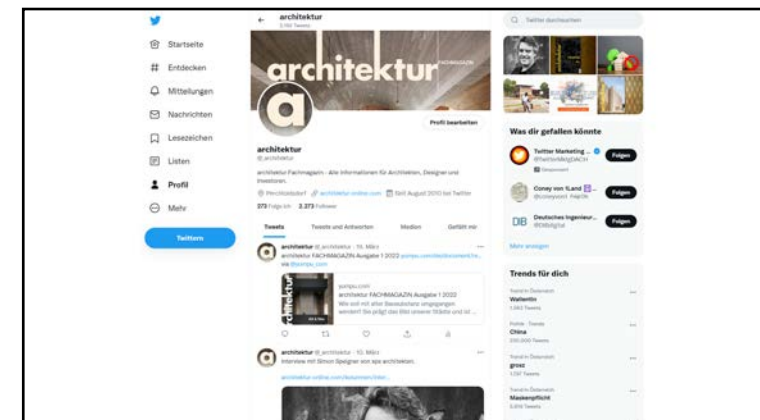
Startseite
Entdecken
Mitteilungen
Nachrichten
Lesezeichen
Listen
Profil
Mehr
Twittern

architektur
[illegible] Tweets

architektur
FACHMAGAZIN

a

Profil bearbeiten

architektur
@_architektur

architektur Fachmagazin - Alle Informationen für Architekten, Designer und Investoren.

Perchtoldsdorf architektur-online.com Seit August 2010 bei Twitter

373 Folge ich 2.373 Follower

Tweets
Tweets und Antworten
Medien
Gefällt mir

architektur @_architektur · 15. März
architektur FACHMAGAZIN Ausgabe 1 2022 yumpu.com/de/document/re...
via @yumpu_com

architektur

yumpu.com
architektur FACHMAGAZIN Ausgabe 1 2022
Wie soll mit alter Bausubstanz umgegangen werden? Sie prägt das Bild unserer Städte und ist ...

architektur @_architektur · 10. März
Interview mit Simon Speigner von sps architekten.

architektur-online.com/kolumnen/inter...

Twitter durchsuchen

Was dir gefallen könnte

Twitter Marketing ...
@TwitterMktgDACH
Gesponsert
Folgen

Coney von 1Land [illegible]
@coneypoint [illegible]
Folgen

DB
Deutsches Ingenieur...
@DIBdigital
Folgen

Mehr anzeigen

Trends für dich

Trend in Österreich
Wallentin
1.083 Tweets

Politik · Trends
China
200.000 Tweets

Trend in Österreich
grosz
1.137 Tweets

Trend in Österreich
Maskenpflicht
3.309 Tweets